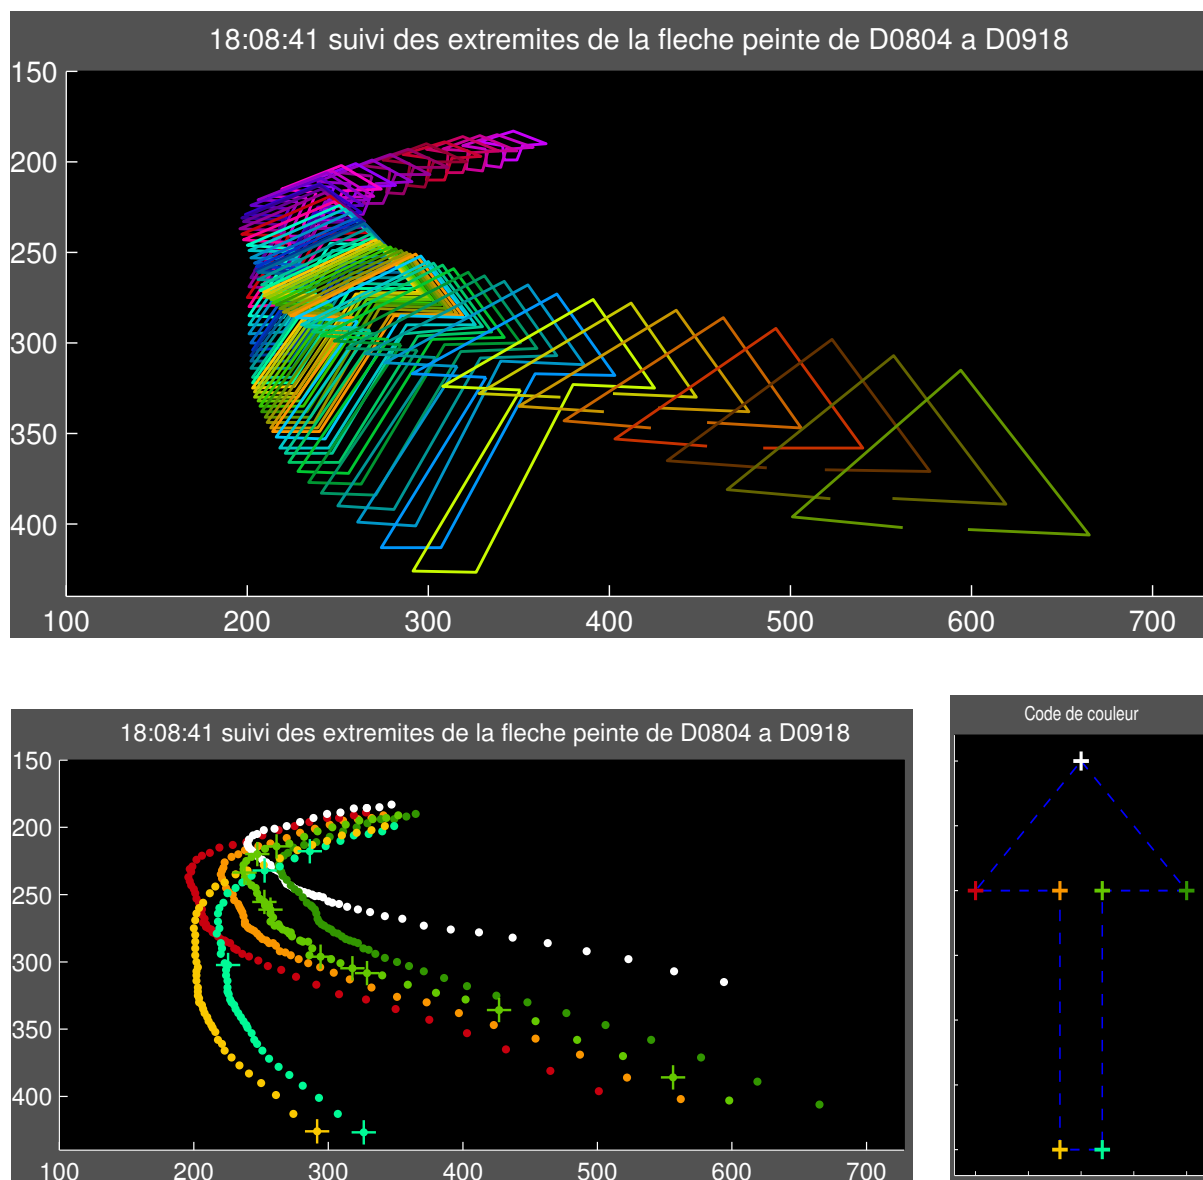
18:08:41 suivi des extremites de la fleche peinte de D0804 a D0918

150
200
250
300
350
400

100 200 300 400 500 600 700

18:08:41 suivi des extremites de la fleche peinte de D0804 a D0918

150
200
250
300
350
400

100 200 300 400 500 600 700

Code de couleur